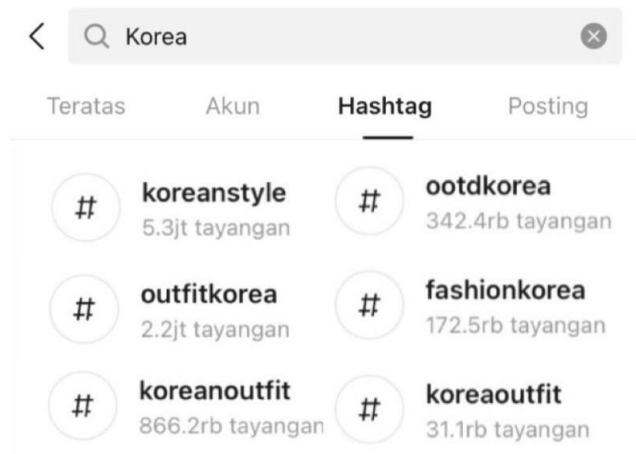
<

Korea

Teratas Akun Hashtag Posting

#
koreanstyle
5.3jt tayangan

#
ootdkorea
342.4rb tayangan

#
outfitkorea
2.2jt tayangan

#
fashionkorea
172.5rb tayangan

#
koreanoutfit
866.2rb tayangan

#
koreaoutfit
31.1rb tayangan